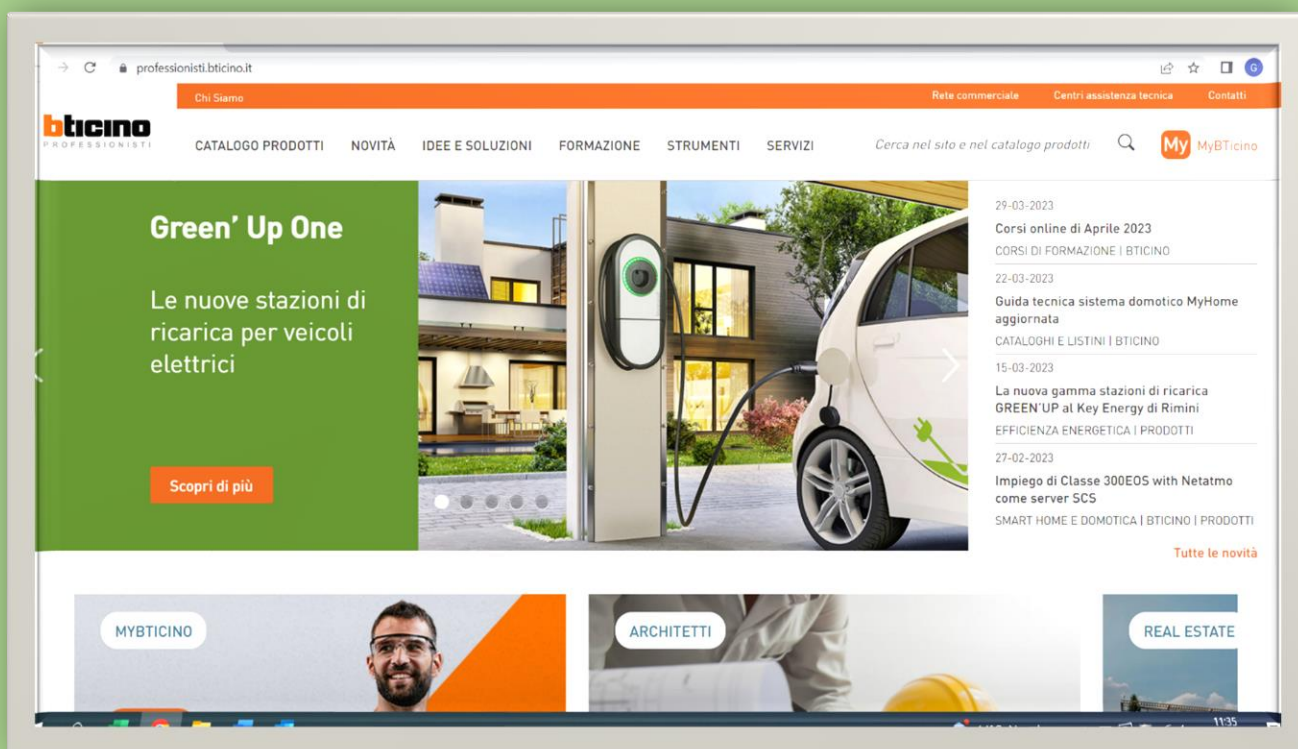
professionisti.bticino.it

Chi Siamo

Rete commerciale Centri assistenza tecnica Contatti

bticino PROFESSIONISTI

CATALOGO PRODOTTI NOVITÀ IDEE E SOLUZIONI FORMAZIONE STRUMENTI SERVIZI

Cerca nel sito e nel catalogo prodotti

My MyBTicino

Green' Up One

Le nuove stazioni di ricarica per veicoli elettrici

Scopri di più

29-03-2023
Corsi online di Aprile 2023
CORSI DI FORMAZIONE | BTICINO

22-03-2023
Guida tecnica sistema domotico MyHome aggiornata
CATALOGHI E LISTINI | BTICINO

15-03-2023
La nuova gamma stazioni di ricarica GREEN'UP al Key Energy di Rimini
EFFICIENZA ENERGETICA | PRODOTTI

27-02-2023
Impiego di Classe 300EOS with Netatmo come server SCS
SMART HOME E DOMOTICA | BTICINO | PRODOTTI

Tutte le novità

MYBTICINO

ARCHITETTI

REAL ESTATE

11:35